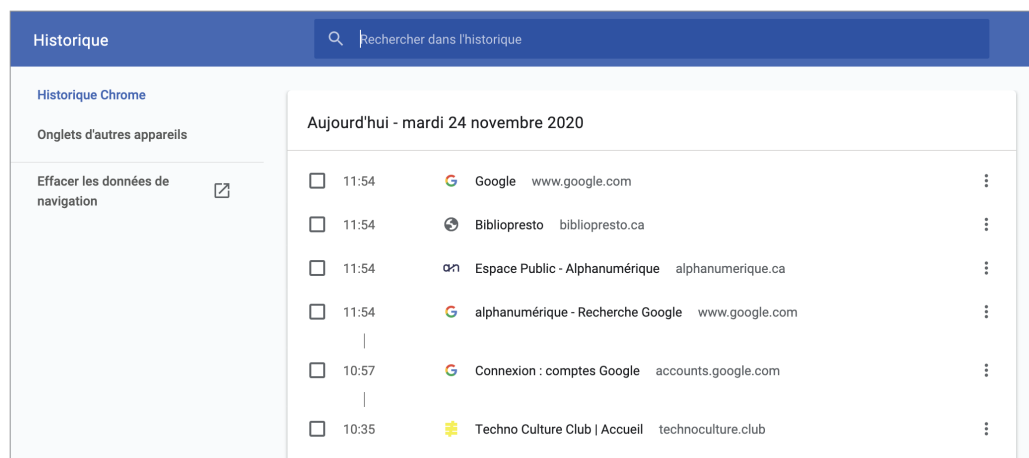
Historique

Rechercher dans l'historique

Historique Chrome

Onglets d'autres appareils

Effacer les données de navigation

Aujourd'hui - mardi 24 novembre 2020

11:54 Google www.google.com

11:54 Bibliopresto bibliopresto.ca

11:54 Espace Public - Alphanumérique alphanumerique.ca

11:54 alphanumérique - Recherche Google www.google.com

10:57 Connexion : comptes Google accounts.google.com

10:35 Techno Culture Club | Accueil technoculture.club